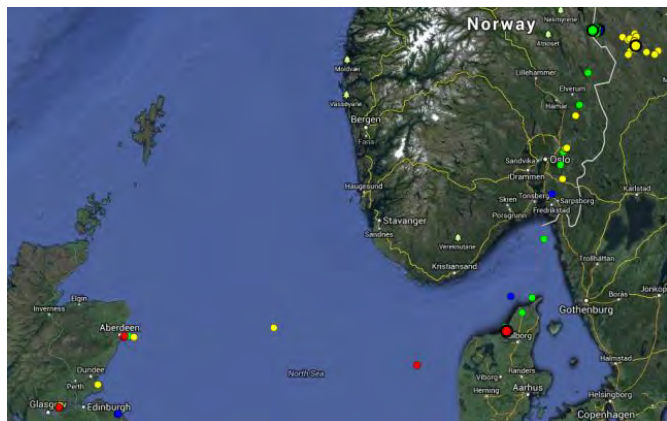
Norway
Nesmyrene
Atnosen
Molde
Lillehammer
Elverum
Vassdalen
Hamar
Bergen
Fana
Sandvika
Oslo
Drammen
Haugesund
Skien
Tonsberg
Sarpsborg
Karlstad
Porsgrunn
Fredrikstad
Stavanger
Sandnes
Vennesla
Kristiansand
Trollhattan
Elgin
Boras
Jonkoping
Inverness
Gothenburg
Aberdeen
Aalborg
Dundee
Randers
Halmstad
Perth
North Sea
Viborg
Herning
Aarhus
Glasgow
Edinburgh
Helsingborg
Copenhagen